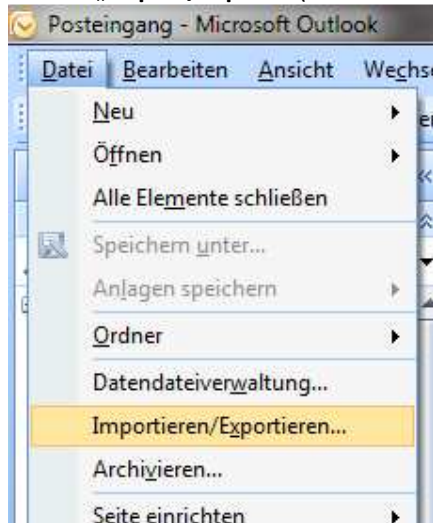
Posteingang - Microsoft Outlook

Datei Bearbeiten Ansicht Wechs

Neu
Öffnen
Alle Elemente schließen
Speichern unter...
Anlagen speichern
Ordner
Datendateiverwaltung...
Importieren/Exportieren...
Archivieren...
Seite einrichten